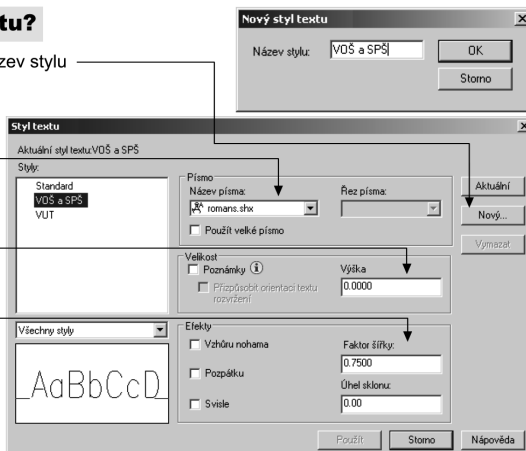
tu?

zev stylu

Nový styl textu

Název stylu: VOŠ a SPŠ

OK

Storno

Styl textu

Aktuální styl textu:VOŠ a SPŠ

Styly:

Standard
VOŠ a SPŠ
VUT

Písmo

Název písma:

romans.shx

Řez písma:

Použít velké písmo

Aktuální

Nový...

Vymazat

Velikost

Poznámky

Přizpůsobit orientaci textu rozvržení

Výška

0.0000

Všechny styly

Efekty

Vzhůru nohama

Pozpátku

Svisle

Faktor šířky:

0.7500

Úhel sklonu:

0.00

AaBbCcD

Použít

Storno

Nápověda